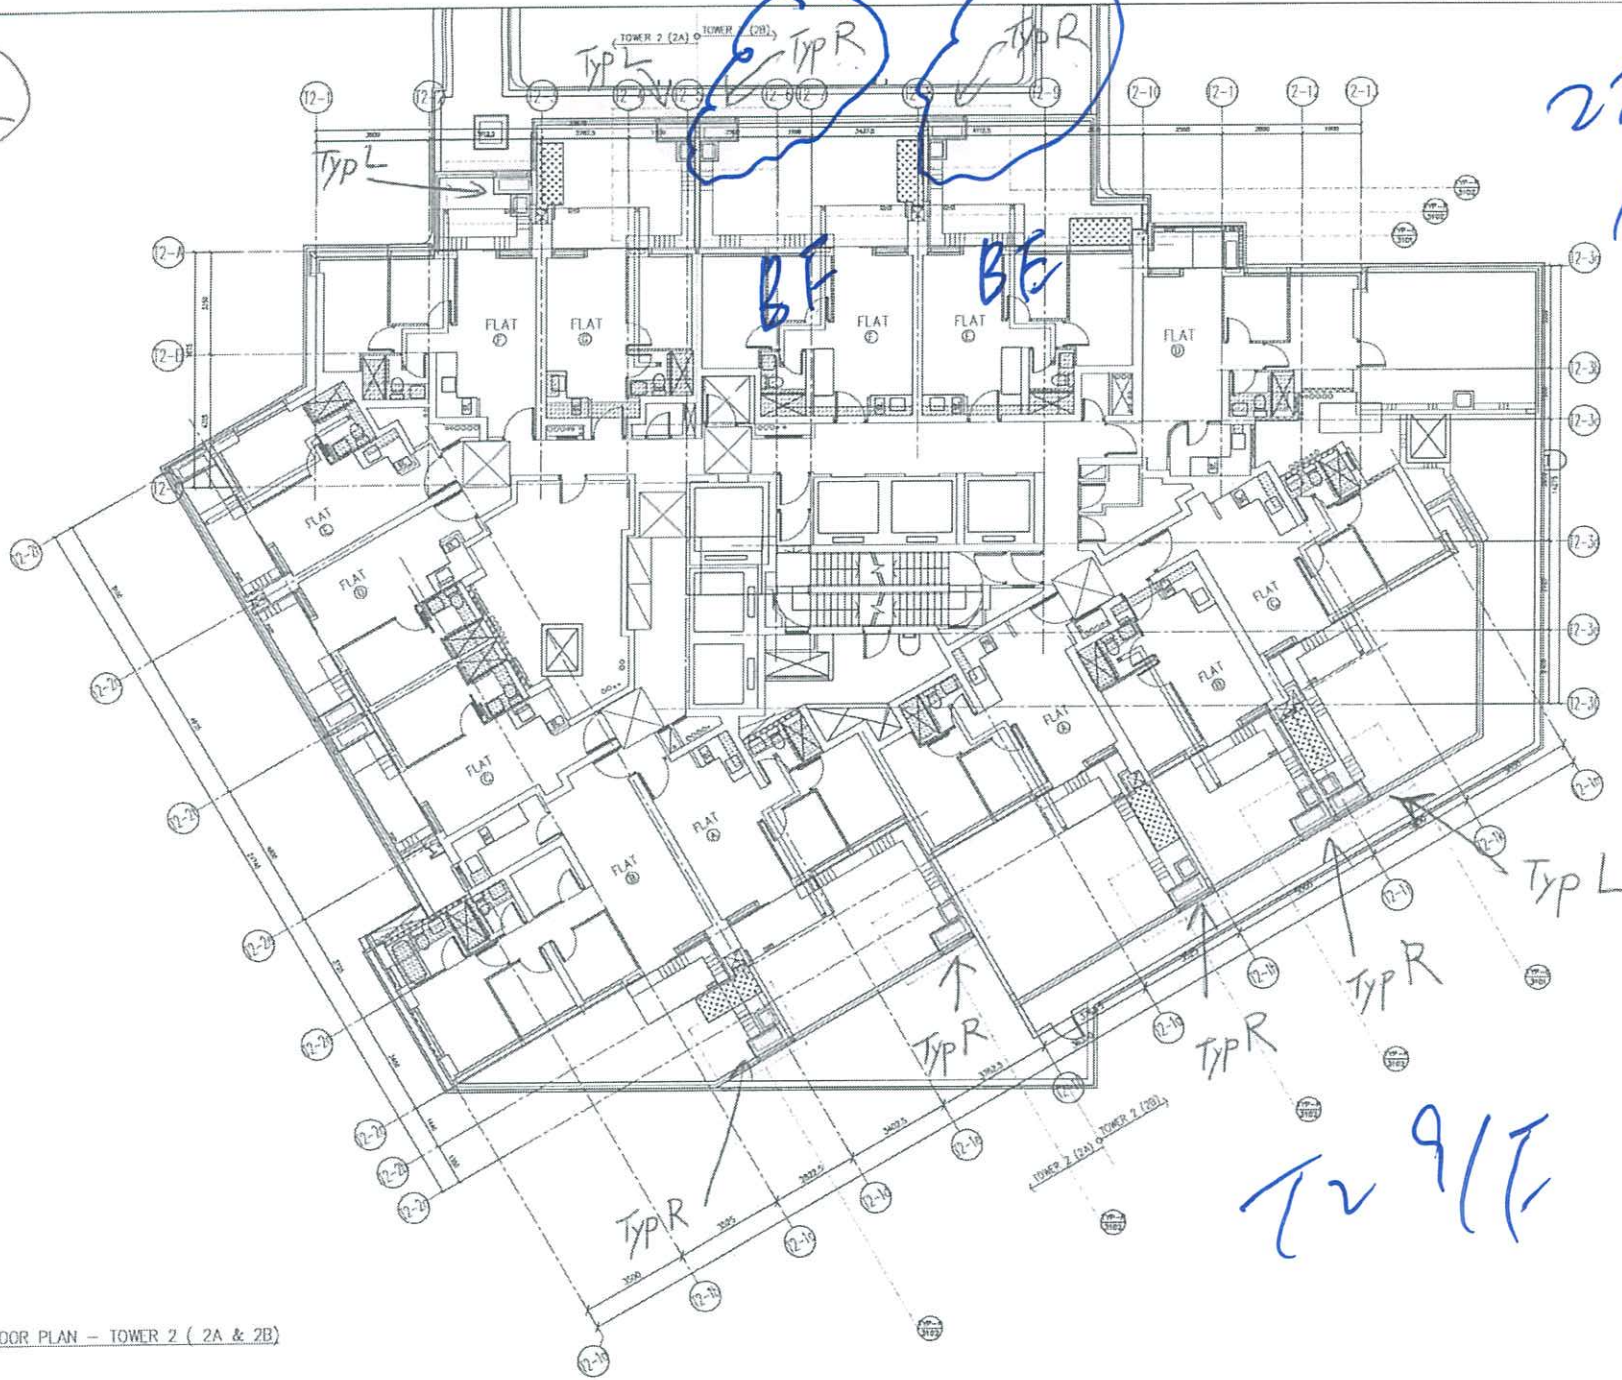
TOWER 2 (2A) TOWER (2B)

Typ L

Typ R

Typ R

Typ L

(2-1)

(2-10)

(2-1)

(2-1)

(2-1)

22

BF

BF

FLAT F

FLAT G

FLAT E

FLAT E

FLAT D

FLAT E

FLAT D

FLAT C

FLAT A

FLAT B

FLAT A

FLAT B

FLAT C

Typ L

Typ R

Typ R

Typ R

Typ R

TOWER 2 (2A) TOWER 2 (2B)

T2 9/F

OOR PLAN – TOWER 2 ( 2A & 2B)